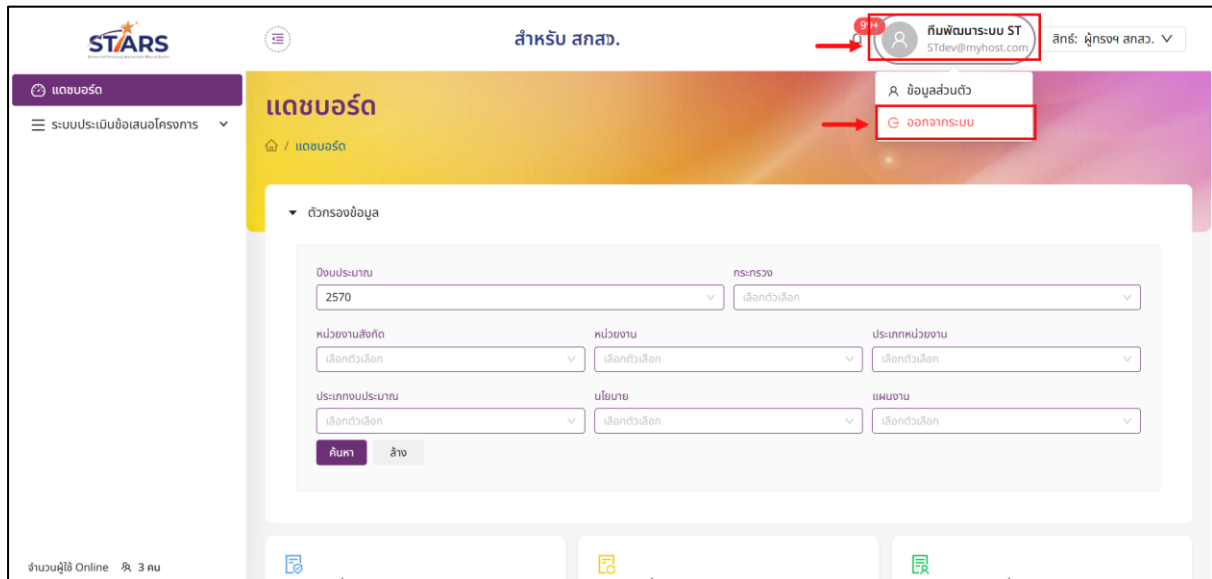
STARS

สำหรับ สกสว.

99+

ทีมพัฒนาระบบ ST
STdev@myhost.com

สิทธิ์: ผู้ทรงฯ สกสว.

ข้อมูลส่วนตัว
ออกจากระบบ

แดชบอร์ด
ระบบประเมินข้อเสนอโครงการ

แดชบอร์ด
/ แดชบอร์ด

ตัวกรองข้อมูล

ปีงบประมาณ
2570
กระทรวง
เลือกตัวเลือก
หน่วยงานสังกัด
เลือกตัวเลือก
หน่วยงาน
เลือกตัวเลือก
ประเภทหน่วยงาน
เลือกตัวเลือก
ประเภทงบประมาณ
เลือกตัวเลือก
นโยบาย
เลือกตัวเลือก
แผนงาน
เลือกตัวเลือก

ค้นหา
ล้าง

จำนวนผู้ใช้ Online 3 คน